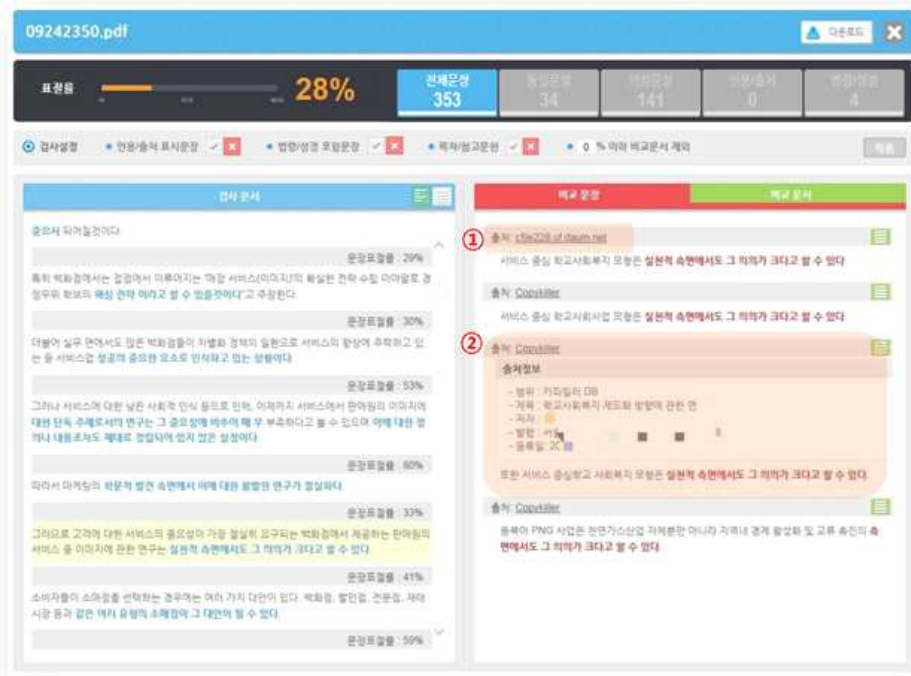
09242350.pdf

다운로드

표절률

28%

전체문장
353

동일문장
34

의심문장
141

인용/출처
0

법령/성경
4

검사설정

인용/출처 표시문장

법령/성경 포함문장

목차/참고문헌

0 % 이하 비교문서 제외

적용

검사 문서

비교 문장

비교 문서

중요시 되어질것이다.

문장표절률 : 29%

특히 백화점에서는 점점에서 이루어지는 "매장 서비스(이미지)의 확실한 전략 수립 이야말로 경쟁우위 확보의 핵심 전략 이라고 할 수 있을것이다"고 주장한다.

문장표절률 : 30%

더불어 실무 현에서도 많은 백화점들이 차별화 정책의 일환으로 서비스의 향상에 주력하고 있는 등 서비스업 성공의 중요한 요소로 인식하고 있는 상황이다.

문장표절률 : 53%

그러나 서비스에 대한 날로 사회적 인식 등으로 인해, 이제까지 서비스에서 판매원의 이미지에 대한 단독 주제로서의 연구는 그 중요성에 비추어 볼 때 부족하다고 볼 수 있으며 이에 대한 정의나 내용조차도 제대로 정립되어 있지 않은 실정이다.

문장표절률 : 60%

따라서 마케팅의 학문적 발전 측면에서 이에 대한 활발한 연구가 절실하다.

문장표절률 : 33%

그러므로 고객에 대한 서비스의 중요성이 가장 절실히 요구되는 백화점에서 제공하는 판매원의 서비스 중 이미지에 관한 연구는 실천적 측면에서도 그 의미가 크다고 할 수 있다.

문장표절률 : 41%

소비자들이 소매점을 선택하는 경우에는 여러 가지 대안이 있다. 백화점, 할인점, 전문점, 재래시장 등과 같은 여러 유형의 소매점이 그 대안이 될 수 있다.

문장표절률 : 59%

①

출처: c5le228.cf.daum.net

서비스 중심 학교사회복지 모형은 실천적 측면에서도 그 의미가 크다고 할 수 있다

출처: Copykiller

서비스 중심 학교사회사업 모형은 실천적 측면에서도 그 의미가 크다고 할 수 있다

②

출처: Copykiller

출처정보

- 범위 : 카피킬러 DB
- 제목 : 학교사회복지 제도화 방향에 관한 연
- 저자 : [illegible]
- 발행 : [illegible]
- 등록일 : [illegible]

또한 서비스 중심학교 사회복지 모형은 실천적 측면에서도 그 의미가 크다고 할 수 있다.

출처: Copykiller

동북아 PNG 사업은 천연가스산업 자체뿐만 아니라 지역내 경제 활성화 및 교류 촉진의 측면에서도 그 의미가 크다고 할 수 있다.